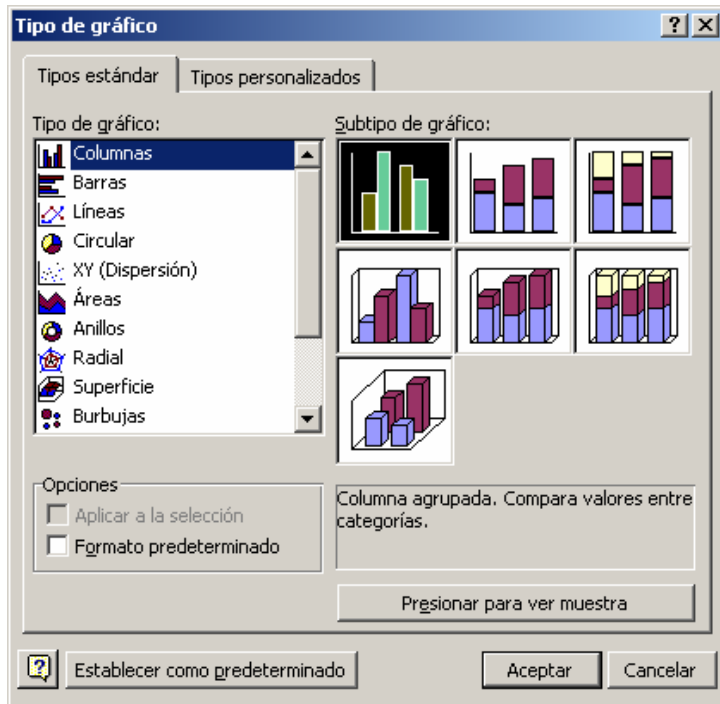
Tipo de gráfico

?

Tipos estándar

Tipos personalizados

Tipo de gráfico:

Columnas
Barras
Líneas
Circular
XY (Dispersión)
Áreas
Anillos
Radial
Superficie
Burbujas

Subtipo de gráfico:

Opciones
Aplicar a la selección
Formato predeterminado

Columna agrupada. Compara valores entre categorías.

Presionar para ver muestra

Establecer como predeterminado

Aceptar

Cancelar